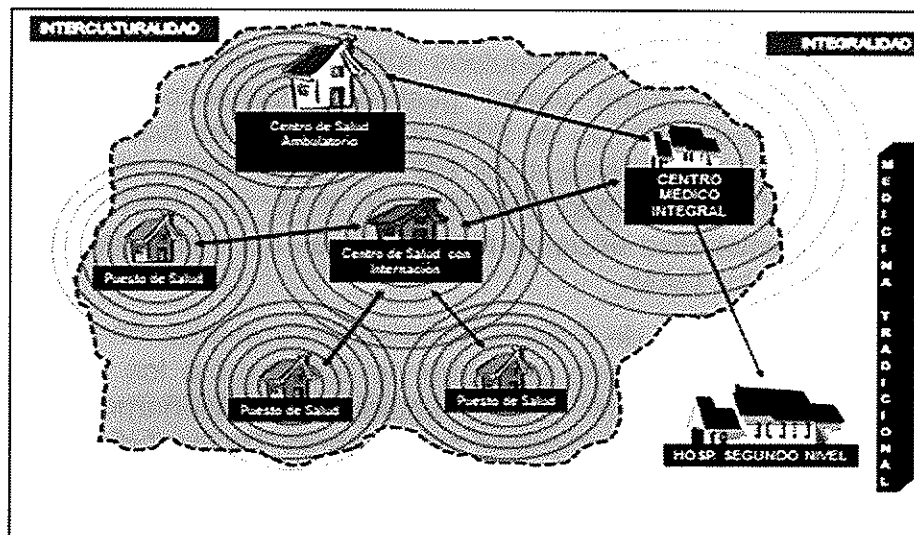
INTERCULTURALIDAD

INTEGRALIDAD

Centro de Salud Ambulatorio

CENTRO MEDICO INTEGRAL

Puesto de Salud

Centro de Salud con Internación

Puesto de Salud

Puesto de Salud

HOSP. SEGUNDO NIVEL

MEDICINA TRADICIONAL